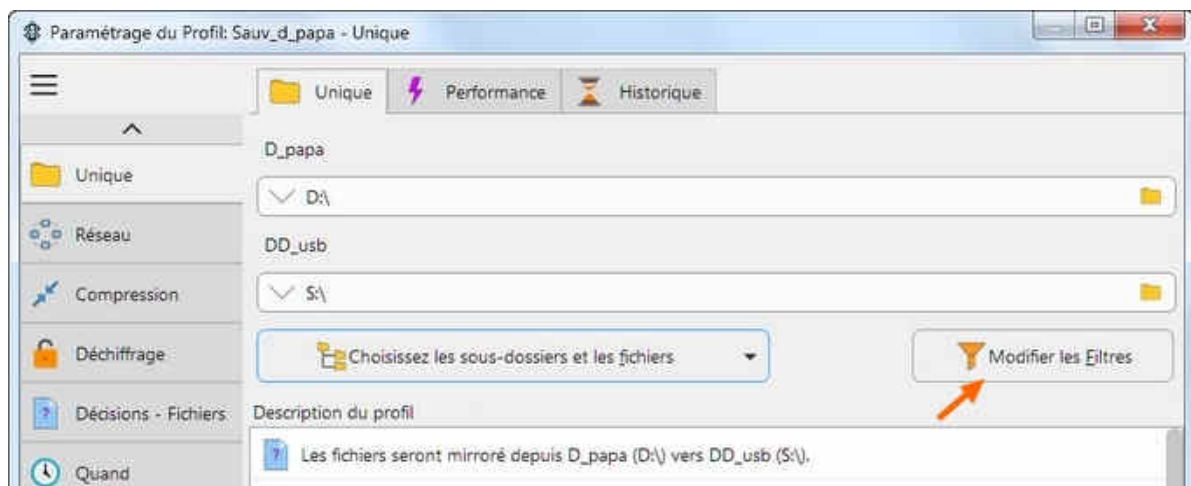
Paramétrage du Profil: Sauv_d_papa - Unique

Unique
Performance
Historique

Unique
Réseau
Compression
Déchiffrage
Décisions - Fichiers
Quand

D_papa
D:\
DD_usb
S:\

Choisissez les sous-dossiers et les fichiers
Modifier les Filtres

Description du profil
Les fichiers seront mirroré depuis D_papa (D:\) vers DD_usb (S:\).